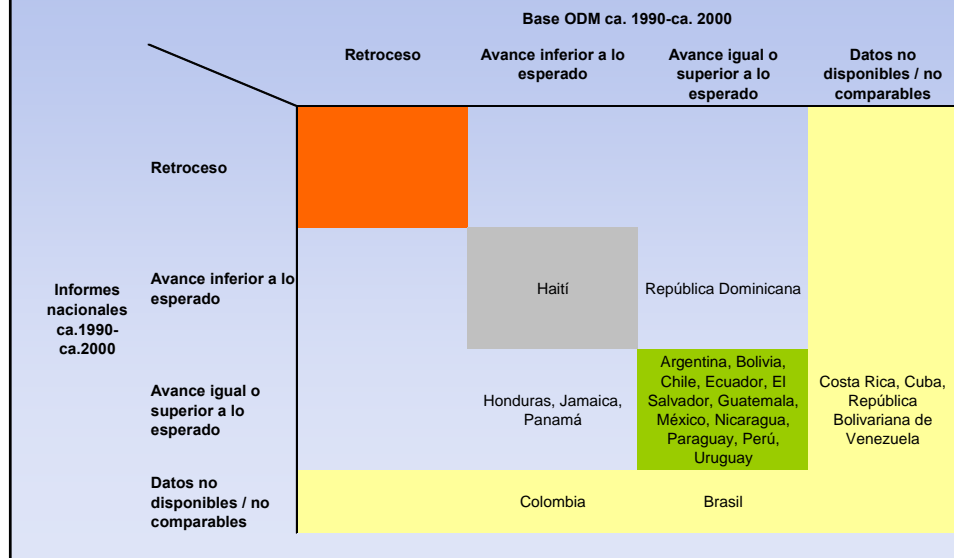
Base ODM ca. 1990-ca. 2000

| | | Retroceso | Avance inferior a lo esperado | Avance igual o superior a lo esperado | Datos no disponibles / no comparables |
|---|---|---|---|---|---|
| Informes nacionales ca.1990-ca.2000 | Retroceso | | | | |
| | Avance inferior a lo esperado | | Haití | República Dominicana | |
| | Avance igual o superior a lo esperado | | Honduras, Jamaica, Panamá | Argentina, Bolivia, Chile, Ecuador, El Salvador, Guatemala, México, Nicaragua, Paraguay, Perú, Uruguay | Costa Rica, Cuba, República Bolivariana de Venezuela |
| | Datos no disponibles / no comparables | | Colombia | Brasil | |